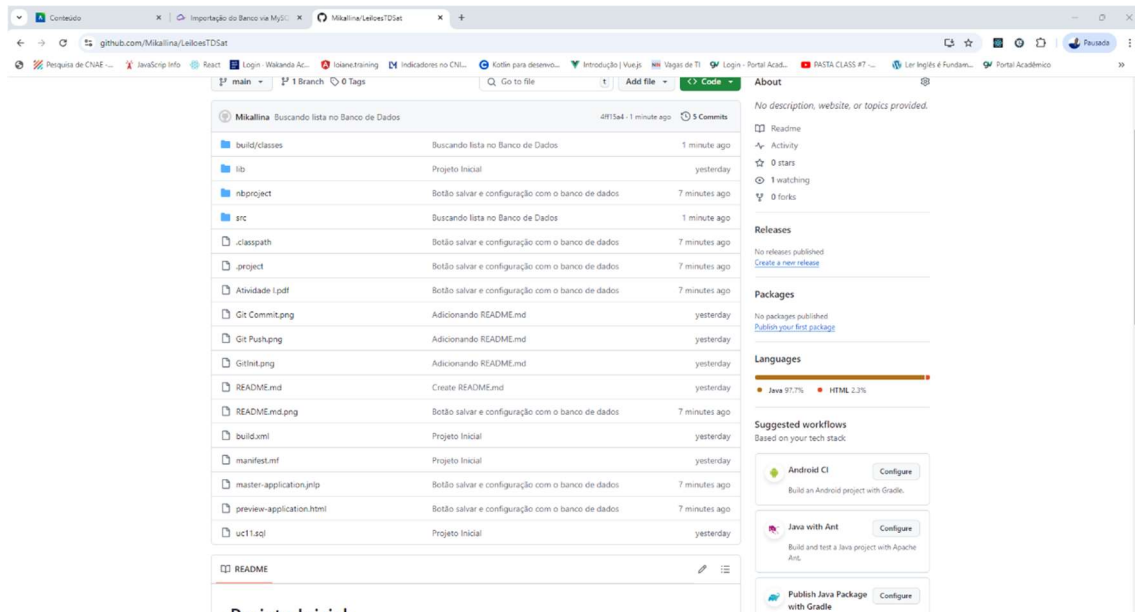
Conteúdo | Importação do Banco via MySQ | Mikallina/LeiloesTDSat | +

github.com/Mikallina/LeiloesTDSat

Pausada

Pesquisa de CNAE -... | JavaScrip Info | React | Login - Wakanda Ac... | loiane.training | Indicadores no CNI... | Kotlin para desenvo... | Introdução | Vue.js | Vagas de TI | Login - Portal Acad... | PASTA CLASS #7 -... | Ler Inglês é Fundam... | Portal Acadêmico

main | 1 Branch | 0 Tags | Go to file | t | Add file | <> Code

Mikallina Buscando lista no Banco de Dados | 4ff15a4 · 1 minute ago | 5 Commits

| | | |
|---|---|---|
| build/classes | Buscando lista no Banco de Dados | 1 minute ago |
| lib | Projeto Inicial | yesterday |
| nbproject | Botão salvar e configuração com o banco de dados | 7 minutes ago |
| src | Buscando lista no Banco de Dados | 1 minute ago |
| .classpath | Botão salvar e configuração com o banco de dados | 7 minutes ago |
| .project | Botão salvar e configuração com o banco de dados | 7 minutes ago |
| Atividade I.pdf | Botão salvar e configuração com o banco de dados | 7 minutes ago |
| Git Commit.png | Adicionando README.md | yesterday |
| Git Push.png | Adicionando README.md | yesterday |
| GitInit.png | Adicionando README.md | yesterday |
| README.md | Create README.md | yesterday |
| README.md.png | Botão salvar e configuração com o banco de dados | 7 minutes ago |
| build.xml | Projeto Inicial | yesterday |
| manifest.mf | Projeto Inicial | yesterday |
| master-application.jnlp | Botão salvar e configuração com o banco de dados | 7 minutes ago |
| preview-application.html | Botão salvar e configuração com o banco de dados | 7 minutes ago |
| uc11.sql | Projeto Inicial | yesterday |

README

About

No description, website, or topics provided.

Readme
Activity
0 stars
1 watching
0 forks

Releases

No releases published
Create a new release

Packages

No packages published
Publish your first package

Languages

Java 97.7% | HTML 2.3%

Suggested workflows
Based on your tech stack

Android CI | Configure
Build an Android project with Gradle.

Java with Ant | Configure
Build and test a Java project with Apache Ant.

Publish Java Package with Gradle | Configure